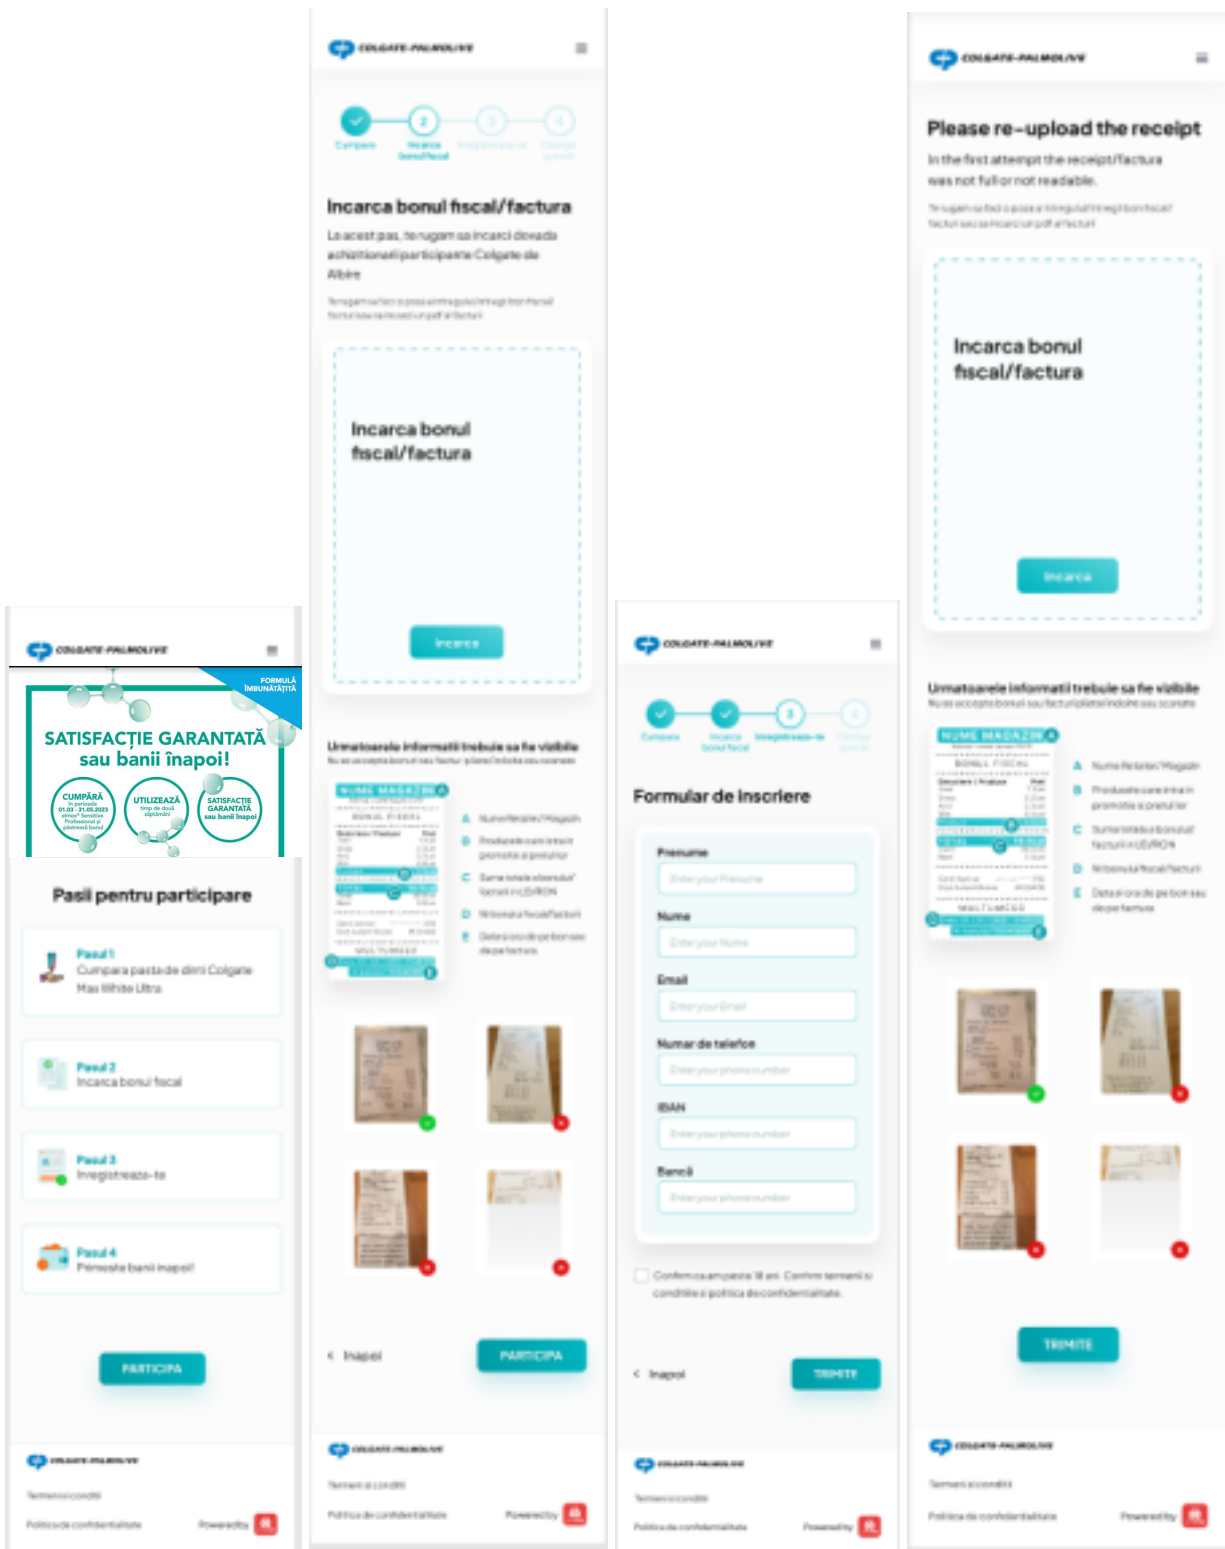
COLGATE-PALMOLIVE

FORMULĂ ÎMBUNĂTĂȚITĂ

SATISFACȚIE GARANTATĂ sau banii înapoi!

CUMPĂRĂ
UTILIZEAZĂ
SATISFACȚIE GARANTATĂ sau banii înapoi

Pasii pentru participare

Pasul 1
Cumpara pasta de dinti Colgate Max White Ultra

Pasul 2
Incarca bonul fiscal

Pasul 3
Inregistreaza-te

Pasul 4
Primeste banii inapoi!

PARTICIPA

COLGATE-PALMOLIVE
Termeni si conditii
Politica de confidentialitate
Powered by

COLGATE-PALMOLIVE

Cumpara
Incarca bonul fiscal

Incarca bonul fiscal/factura

La acest pas, te rugam sa incarci dovada achizitionarii participante Colgate de Albire

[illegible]

Incarca bonul fiscal/factura

Incarca

Urmatoarele informatii trebuie sa fie vizibile
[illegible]

NUME MAGAZIN
BONUL FISCAL

A Nume Retailer/Magazin
B Produsele care intra in promotie si pretul lor
C Suma totala a bonului/ facturii in LEI/RON
D Nr bonului fiscal/facturii
E Data si ora de pe bon sau de pe factura

Inapoi
PARTICIPA

COLGATE-PALMOLIVE
Termeni si conditii
Politica de confidentialitate
Powered by

COLGATE-PALMOLIVE

Cumpara
Incarca bonul fiscal
Inregistreaza-te

Formular de inscriere

Prenume
Enter your Prenume
Nume
Enter your Nume
Email
Enter your Email
Numar de telefon
Enter your phone number
IBAN
Enter your phone number
Banca
Enter your phone number

Confirm ca am peste 18 ani. Confirm termenii si conditiile si politica de confidentialitate.

Inapoi
TRIMITE

COLGATE-PALMOLIVE
Termeni si conditii
Politica de confidentialitate
Powered by

COLGATE-PALMOLIVE

Please re-upload the receipt

In the first attempt the receipt/factura was not full or not readable.

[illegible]

Incarca bonul fiscal/factura

Incarca

Urmatoarele informatii trebuie sa fie vizibile
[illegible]

NUME MAGAZIN
BONUL FISCAL

A Nume Retailer/Magazin
B Produsele care intra in promotie si pretul lor
C Suma totala a bonului/ facturii in LEI/RON
D Nr bonului fiscal/facturii
E Data si ora de pe bon sau de pe factura

TRIMITE

COLGATE-PALMOLIVE
Termeni si conditii
Politica de confidentialitate
Powered by